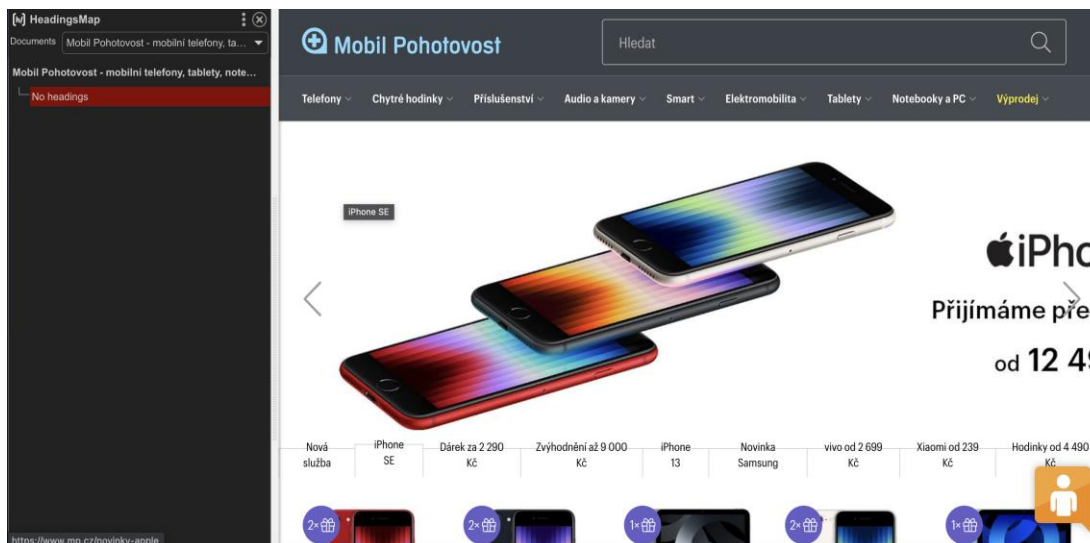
[M] HeadingsMap

Documents Mobil Pohotovost - mobilní telefony, ta...

Mobil Pohotovost - mobilní telefony, tablety, note...

No headings

https://www.mp.cz/novinky-apple

Mobil Pohotovost

Hledat

Telefony Chytré hodinky Příslušenství Audio a kamery Smart Elektromobilita Tablety Notebooky a PC Výprodej

iPhone SE

iPho

Přijímáme pře

od 12 4

Nová služba

iPhone SE

Dárek za 2 290 Kč

Zvýhodnění až 9 000 Kč

iPhone 13

Novinka Samsung

vivo od 2 699 Kč

Xiaomi od 239 Kč

Hodinky od 4 490 Kč

2×

2×

1×

2×

1×